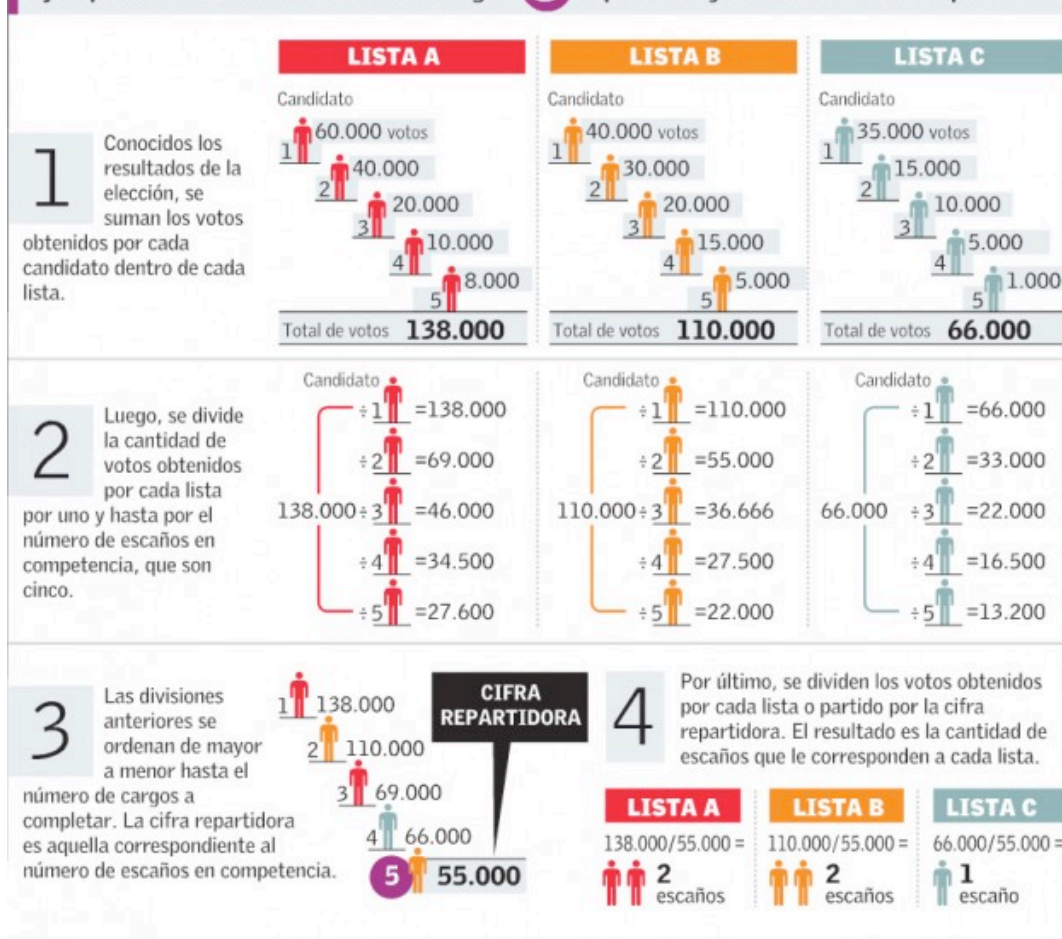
LISTA A

Candidato
1 60.000 votos
2 40.000
3 20.000
4 10.000
5 8.000
Total de votos 138.000

LISTA B

Candidato
1 40.000 votos
2 30.000
3 20.000
4 15.000
5 5.000
Total de votos 110.000

LISTA C

Candidato
1 35.000 votos
2 15.000
3 10.000
4 5.000
5 1.000
Total de votos 66.000

1 Conocidos los resultados de la elección, se suman los votos obtenidos por cada candidato dentro de cada lista.

2 Luego, se divide la cantidad de votos obtenidos por cada lista por uno y hasta por el número de escaños en competencia, que son cinco.

Candidato
138.000 ÷1 =138.000
÷2 =69.000
÷3 =46.000
÷4 =34.500
÷5 =27.600

Candidato
110.000 ÷1 =110.000
÷2 =55.000
÷3 =36.666
÷4 =27.500
÷5 =22.000

Candidato
66.000 ÷1 =66.000
÷2 =33.000
÷3 =22.000
÷4 =16.500
÷5 =13.200

3 Las divisiones anteriores se ordenan de mayor a menor hasta el número de cargos a completar. La cifra repartidora es aquella correspondiente al número de escaños en competencia.

1 138.000
2 110.000
3 69.000
4 66.000
5 55.000

CIFRA REPARTIDORA

4 Por último, se dividen los votos obtenidos por cada lista o partido por la cifra repartidora. El resultado es la cantidad de escaños que le corresponden a cada lista.

LISTA A
138.000/55.000 =
2 escaños

LISTA B
110.000/55.000 =
2 escaños

LISTA C
66.000/55.000 =
1 escaño